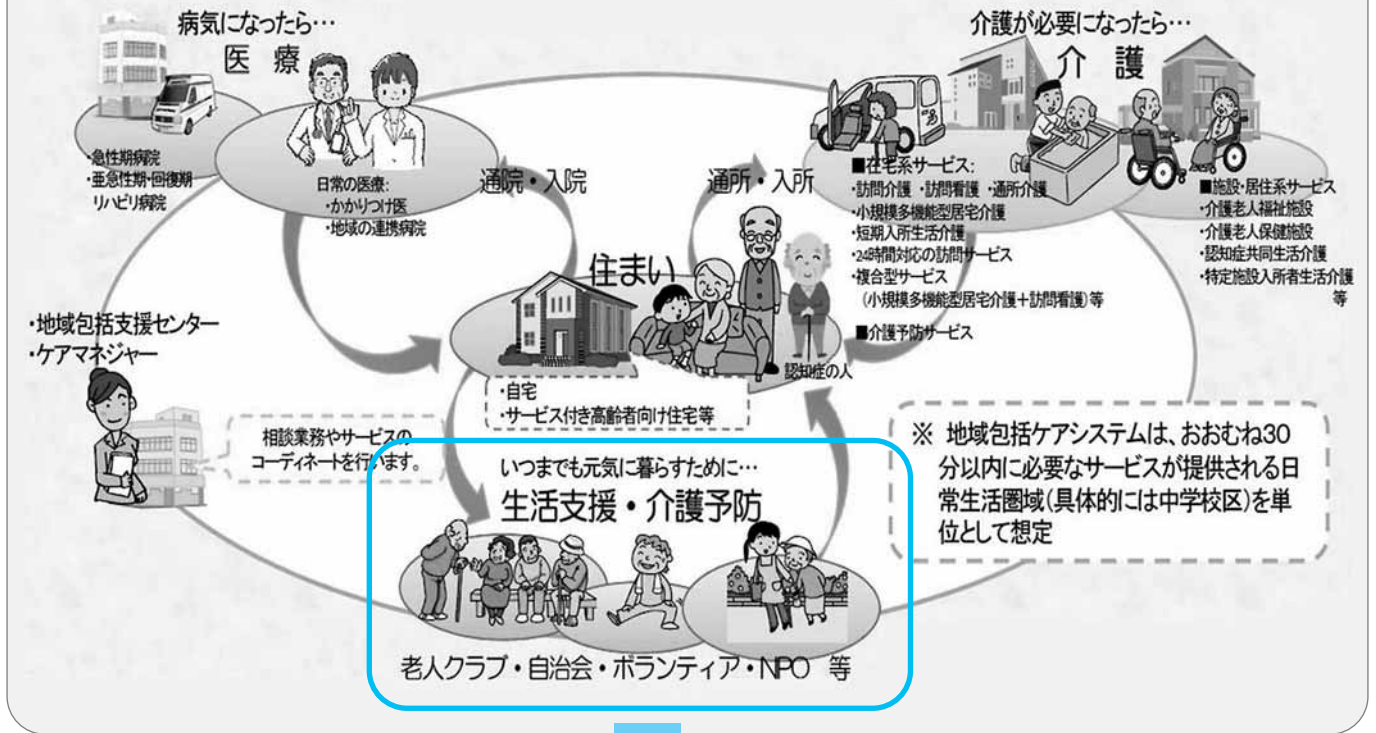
病気になったら…
医 療

・急性期病院
・亜急性期・回復期リハビリ病院

日常の医療:
・かかりつけ医
・地域の連携病院

通院・入院

介護が必要になったら…
介 護

■在宅系サービス:
・訪問介護 ・訪問看護 ・通所介護
・小規模多機能型居宅介護
・短期入所生活介護
・24時間対応の訪問サービス
・複合型サービス（小規模多機能型居宅介護＋訪問看護）等

■介護予防サービス

■施設・居住系サービス
・介護老人福祉施設
・介護老人保健施設
・認知症共同生活介護
・特定施設入所者生活介護 等

通所・入所

住まい

認知症の人

・自宅
・サービス付き高齢者向け住宅等

・地域包括支援センター
・ケアマネジャー

相談業務やサービスのコーディネートを行います。

※ 地域包括ケアシステムは、おおむね30分以内に必要なサービスが提供される日常生活圏域（具体的には中学校区）を単位として想定

いつまでも元気に暮らすために…
生活支援・介護予防

老人クラブ・自治会・ボランティア・NPO 等